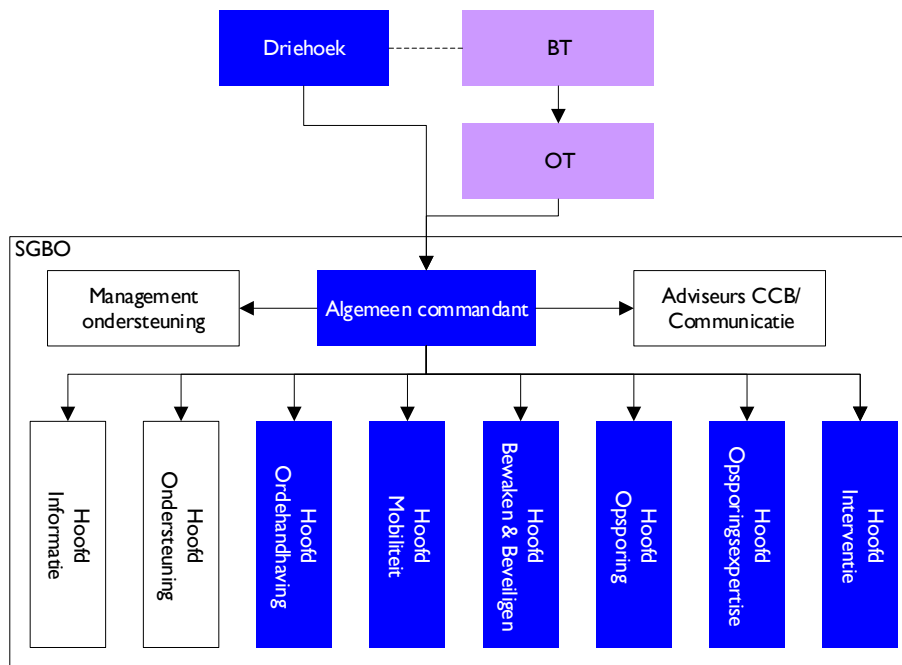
Driehoek

BT

OT

SGBO

Management ondersteuning

Algemeen commandant

Adviseurs CCB/ Communicatie

Hoofd Informatie

Hoofd Ondersteuning

Hoofd Ordehandhaving

Hoofd Mobiliteit

Hoofd Bewaken & Beveiligen

Hoofd Opsporing

Hoofd Opsporingsexpertise

Hoofd Interventie